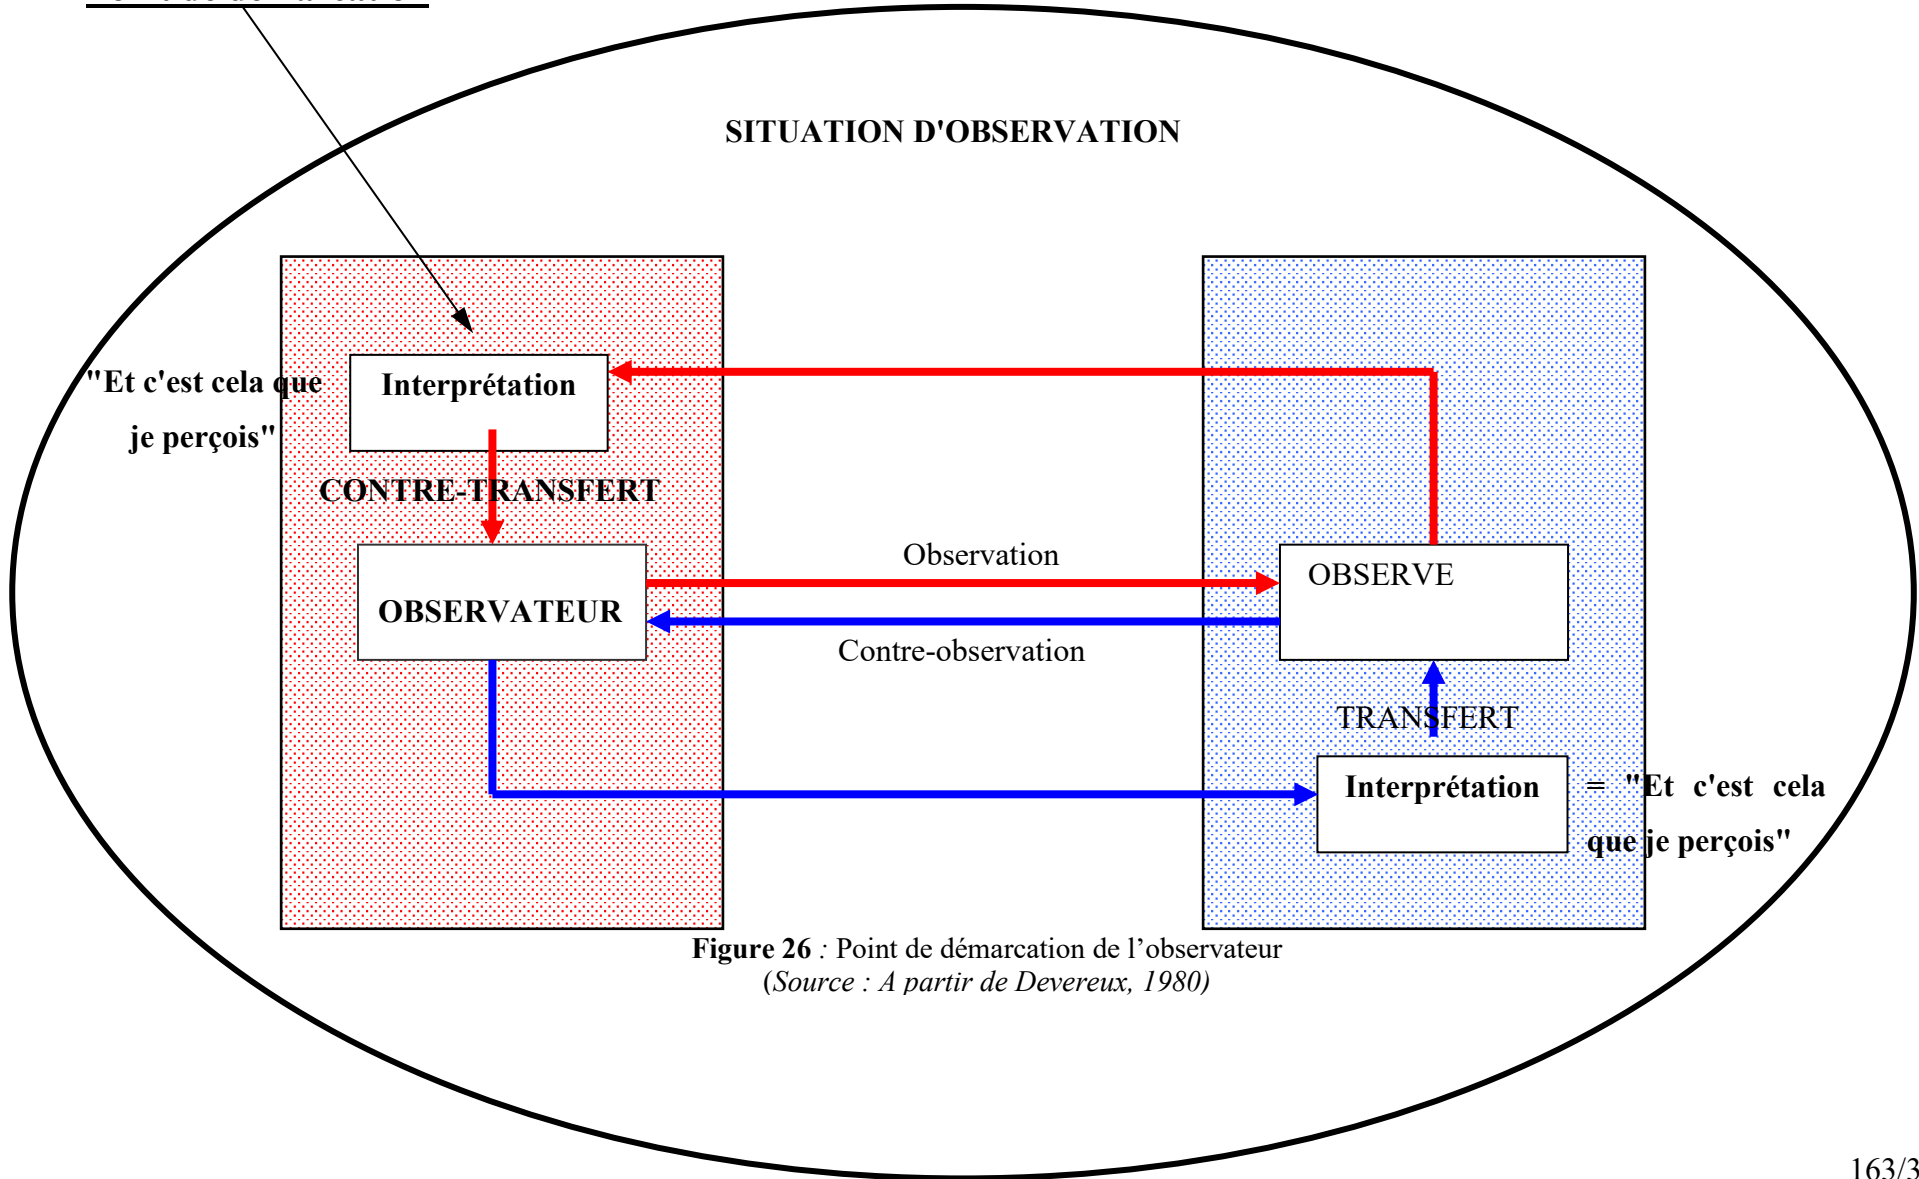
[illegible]

SITUATION D'OBSERVATION

"Et c'est cela que je perçois"

Interprétation

CONTRE-TRANSFERT

OBSERVATEUR

Observation

Contre-observation

OBSERVE

TRANSFERT

Interprétation

= "Et c'est cela que je perçois"

**Figure 26** : Point de démarcation de l'observateur
(*Source : A partir de Devereux, 1980*)

163/3